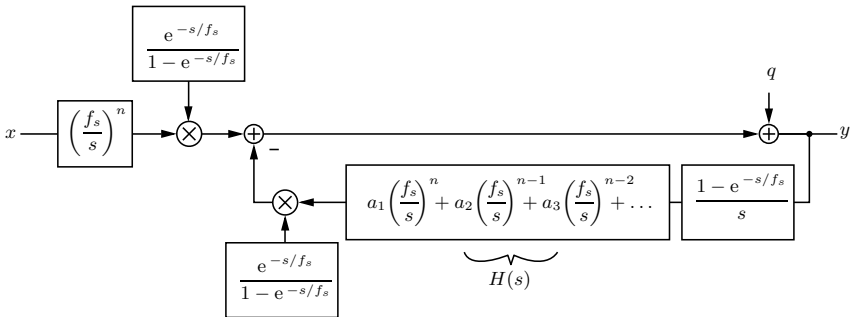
$\frac{e^{-s/f_s}}{1-e^{-s/f_s}}$

$q$

$x$ $\left(\frac{f_s}{s}\right)^n$ $\otimes$ $\oplus$ $\oplus$ $y$

–

$a_1\left(\frac{f_s}{s}\right)^n + a_2\left(\frac{f_s}{s}\right)^{n-1} + a_3\left(\frac{f_s}{s}\right)^{n-2} + \ldots$

$\frac{1-e^{-s/f_s}}{s}$

$\otimes$

$\frac{e^{-s/f_s}}{1-e^{-s/f_s}}$

$H(s)$